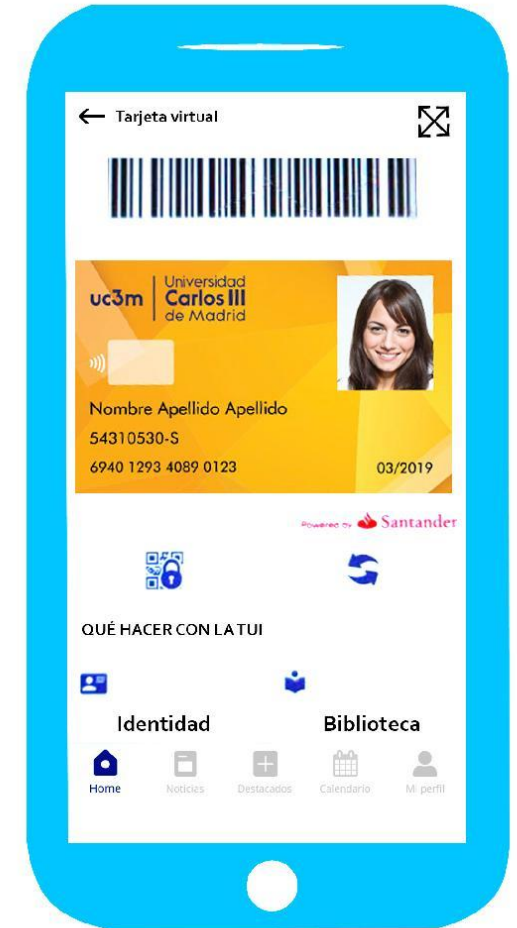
Tarjeta virtual

uc3m Universidad Carlos III de Madrid

Nombre Apellido Apellido
54310530-S
6940 1293 4089 0123
03/2019

Powered by Santander

QUÉ HACER CON LA TUI

Identidad
Biblioteca

Home
Noticias
Destacados
Calendario
Mi perfil